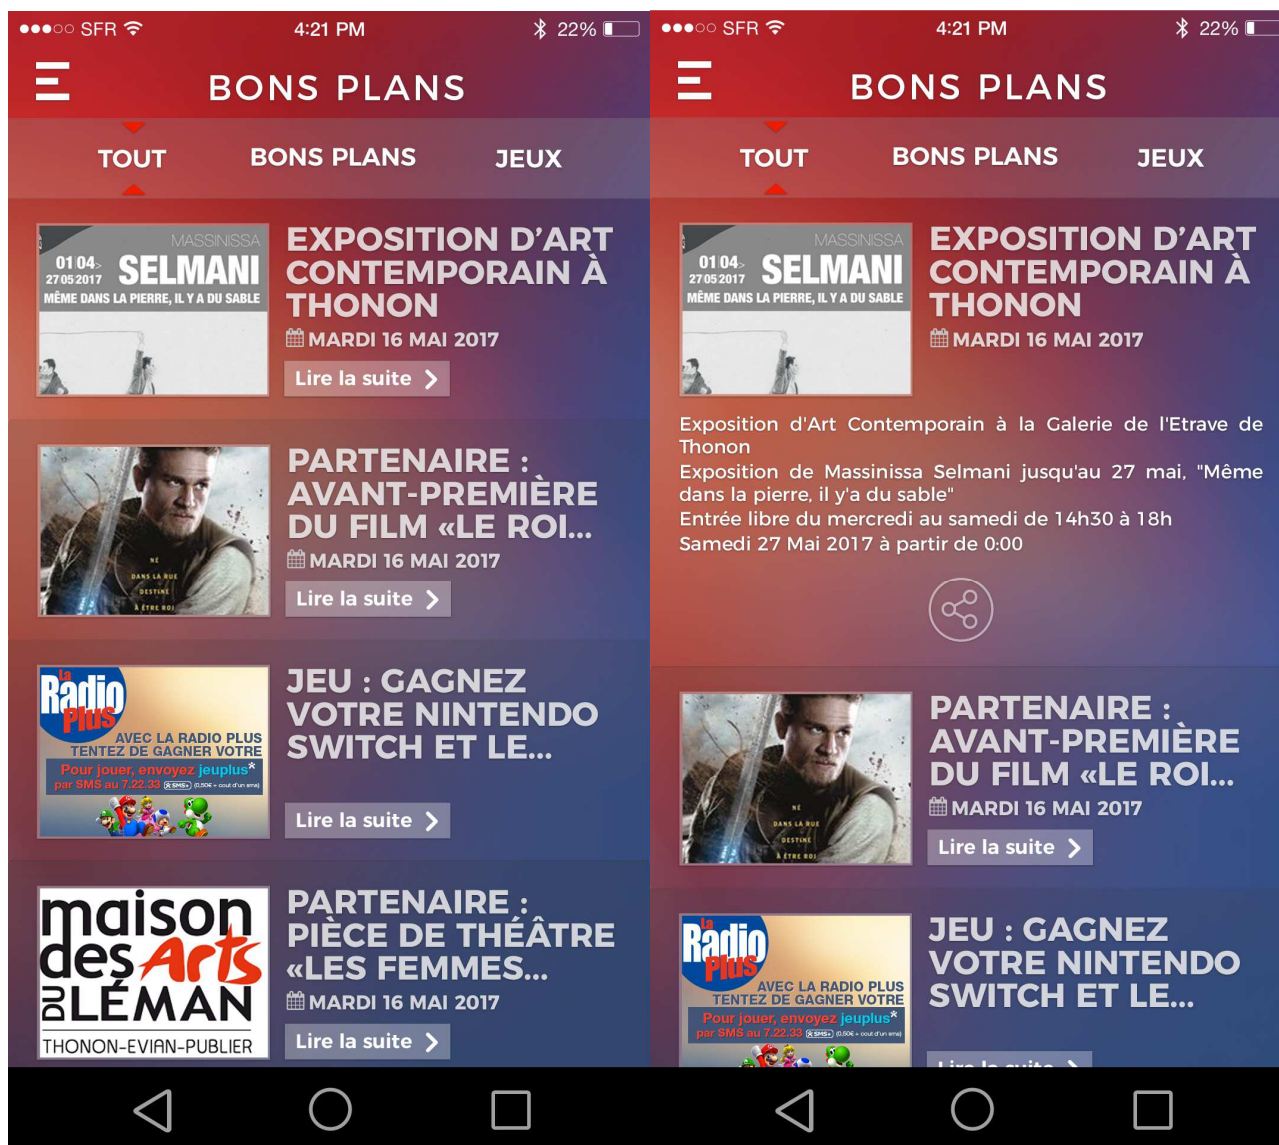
●●●○○ SFR 4:21 PM 22%

BONS PLANS

TOUT BONS PLANS JEUX

01 04 27 05 2017 MASSINISSA SELMANI MÊME DANS LA PIERRE, IL Y A DU SABLE

EXPOSITION D'ART CONTEMPORAIN À THONON

MARDI 16 MAI 2017

Lire la suite

NÉ DANS LA RUE DESTINÉ À ÊTRE ROI

PARTENAIRE : AVANT-PREMIÈRE DU FILM «LE ROI...

MARDI 16 MAI 2017

Lire la suite

La Radio Plus AVEC LA RADIO PLUS TENTEZ DE GAGNER VOTRE Pour jouer, envoyez jeuplus* par SMS au 7 22 33

JEU : GAGNEZ VOTRE NINTENDO SWITCH ET LE...

Lire la suite

maison des Arts du LÉMAN THONON-EVIAN-PUBLIER

PARTENAIRE : PIÈCE DE THÉÂTRE «LES FEMMES...

MARDI 16 MAI 2017

Lire la suite

●●●○○ SFR 4:21 PM 22%

BONS PLANS

TOUT BONS PLANS JEUX

01 04 27 05 2017 MASSINISSA SELMANI MÊME DANS LA PIERRE, IL Y A DU SABLE

EXPOSITION D'ART CONTEMPORAIN À THONON

MARDI 16 MAI 2017

Exposition d'Art Contemporain à la Galerie de l'Etrave de Thonon
Exposition de Massinissa Selmani jusqu'au 27 mai, "Même dans la pierre, il y'a du sable"
Entrée libre du mercredi au samedi de 14h30 à 18h
Samedi 27 Mai 2017 à partir de 0:00

NÉ DANS LA RUE DESTINÉ À ÊTRE ROI

PARTENAIRE : AVANT-PREMIÈRE DU FILM «LE ROI...

MARDI 16 MAI 2017

Lire la suite

La Radio Plus AVEC LA RADIO PLUS TENTEZ DE GAGNER VOTRE Pour jouer, envoyez jeuplus* par SMS au 7 22 33

JEU : GAGNEZ VOTRE NINTENDO SWITCH ET LE...

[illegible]